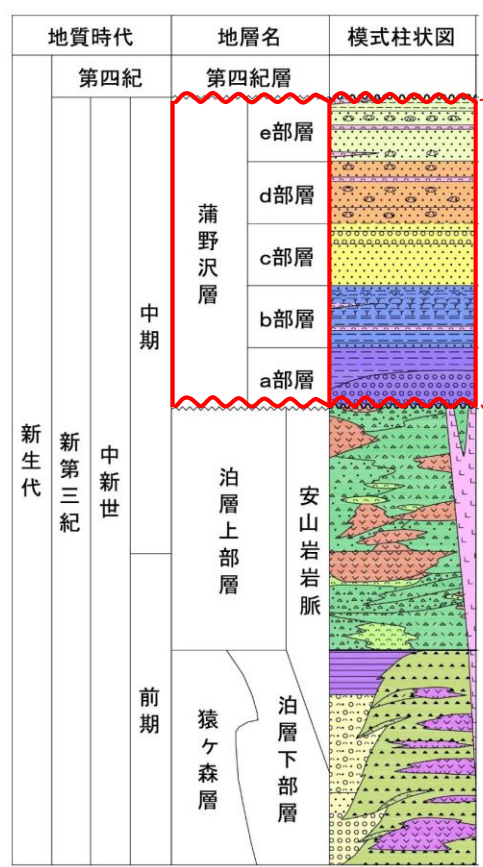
| 地質時代 | | | | 地層名 | | 模式柱状図 |
|---|---|---|---|---|---|---|
| 新生代 | 第四紀 | | | 第四紀層 | | |
| | 新第三紀 | 中新世 | 中期 | 蒲野沢層 | e部層 | |
| | | | | | d部層 | |
| | | | | | c部層 | |
| | | | | | b部層 | |
| | | | | | a部層 | |
| | | | | 泊層上部層 | 安山岩岩脈 | |
| | | | 前期 | 猿ヶ森層 | 泊層下部層 | |